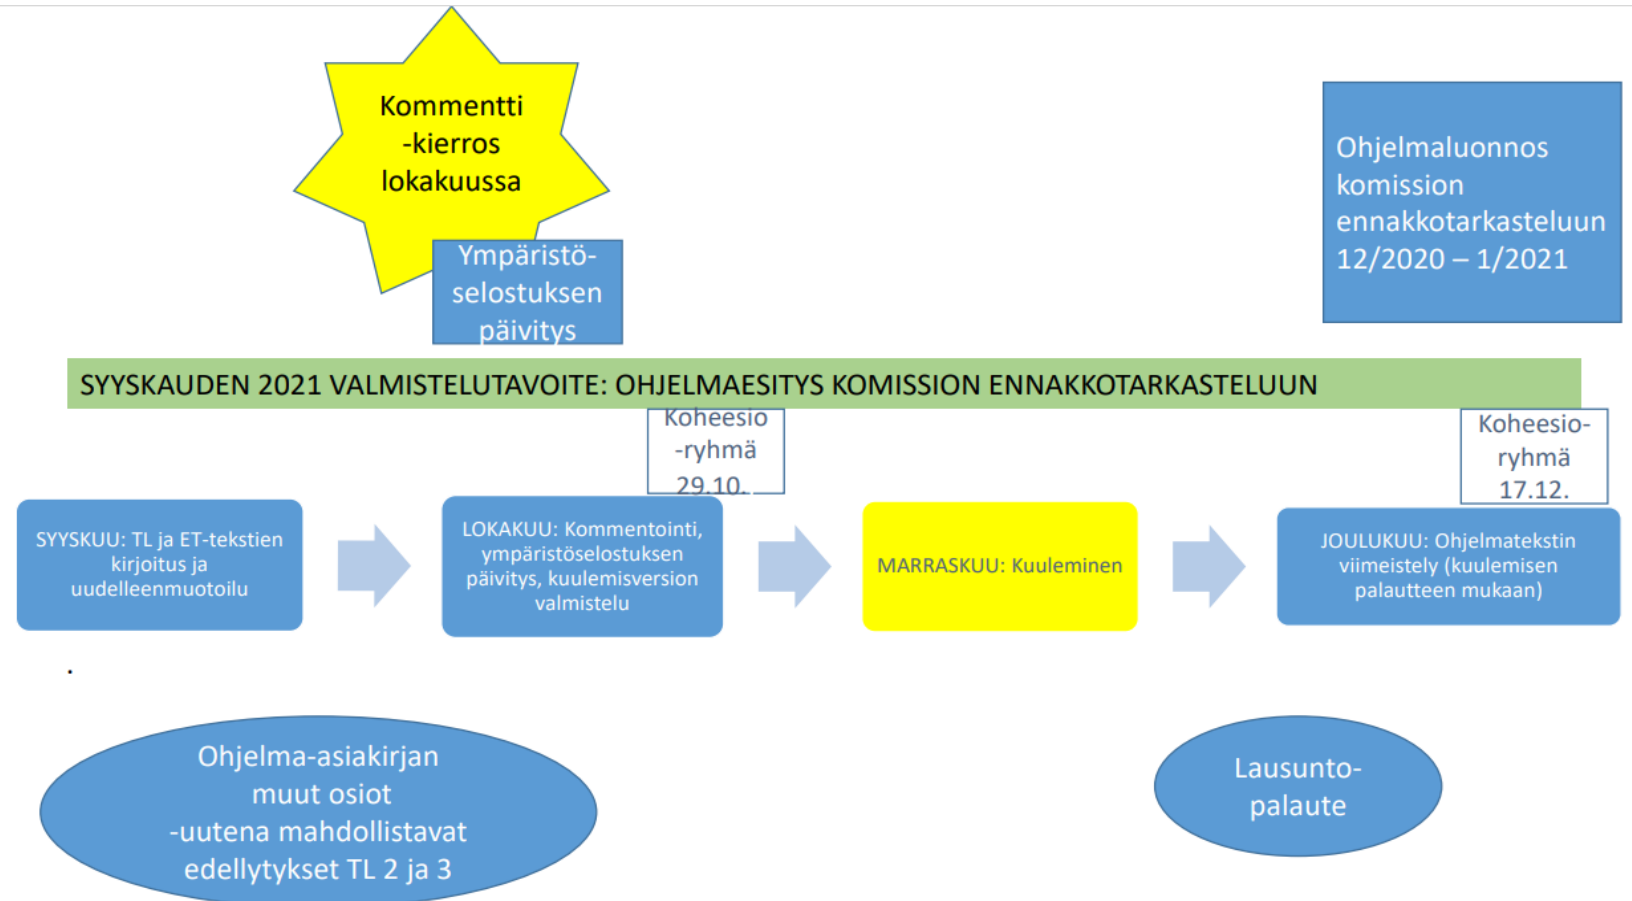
Kommentti -kierros lokakuussa

Ympäristöselostuksen päivitys

Ohjelmaluonnos komission ennakkotarkasteluun 12/2020 – 1/2021

SYYSKAUDEN 2021 VALMISTELUTAVOITE: OHJELMAESITYS KOMISSION ENNAKKOTARKASTELUUN

Koheesio -ryhmä 29.10.

Koheesio-ryhmä 17.12.

SYYSKUU: TL ja ET-tekstien kirjoitus ja uudelleenmuotoilu

LOKAKUU: Kommentointi, ympäristöselostuksen päivitys, kuulemisversion valmistelu

MARRASKUU: Kuuleminen

JOULUKUU: Ohjelmatekstin viimeistely (kuulemisen palautteen mukaan)

Ohjelma-asiakirjan muut osiot -uutena mahdollistavat edellytykset TL 2 ja 3

Lausunto-palaute